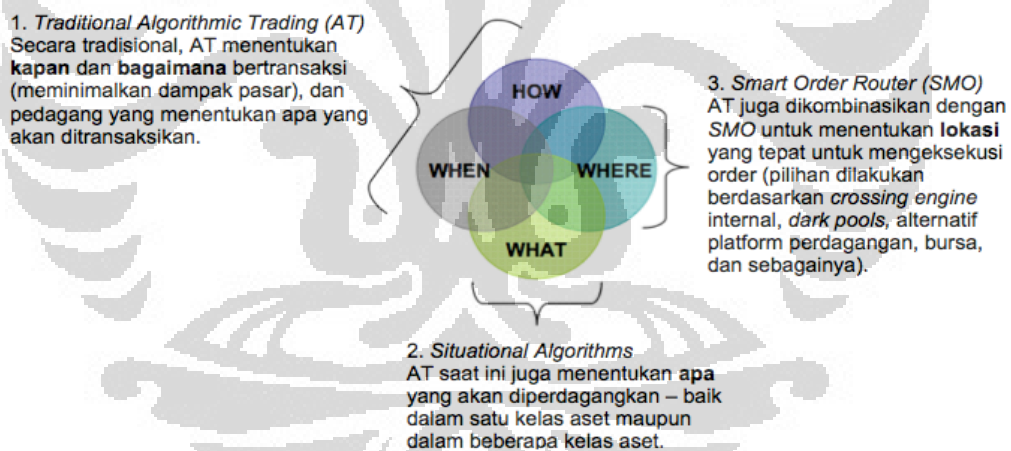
1. Traditional Algorithmic Trading (AT)
Secara tradisional, AT menentukan **kapan** dan **bagaimana** bertransaksi (meminimalkan dampak pasar), dan pedagang yang menentukan apa yang akan ditransaksikan.

HOW

WHEN

WHERE

WHAT

3. Smart Order Router (SMO)
AT juga dikombinasikan dengan SMO untuk menentukan **lokasi** yang tepat untuk mengeksekusi order (pilihan dilakukan berdasarkan crossing engine internal, dark pools, alternatif platform perdagangan, bursa, dan sebagainya).

2. Situational Algorithms
AT saat ini juga menentukan **apa** yang akan diperdagangkan – baik dalam satu kelas aset maupun dalam beberapa kelas aset.